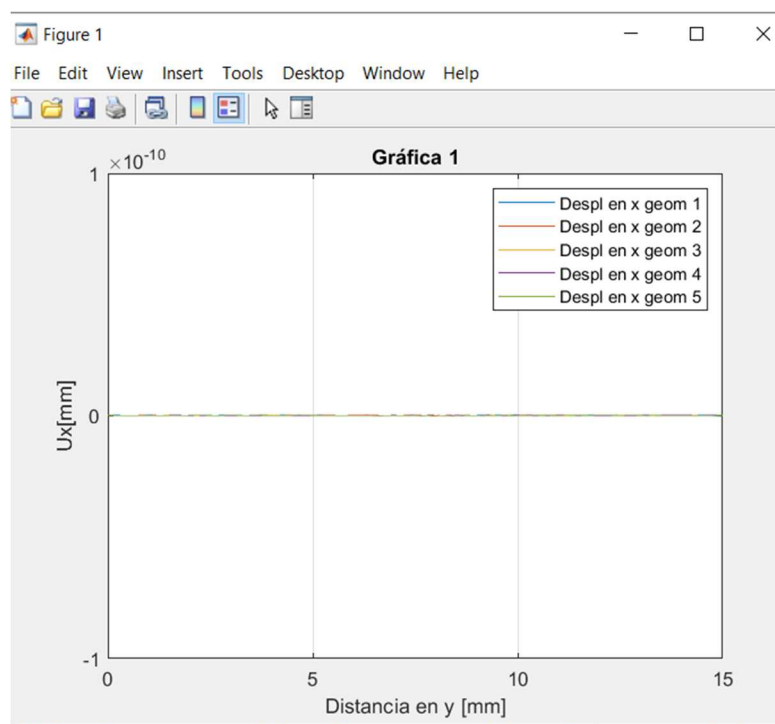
Figure 1

File Edit View Insert Tools Desktop Window Help

Gráfica 1

$\times 10^{-10}$

1

0

-1

Ux[mm]

0 5 10 15

Distancia en y [mm]

Despl en x geom 1
Despl en x geom 2
Despl en x geom 3
Despl en x geom 4
Despl en x geom 5